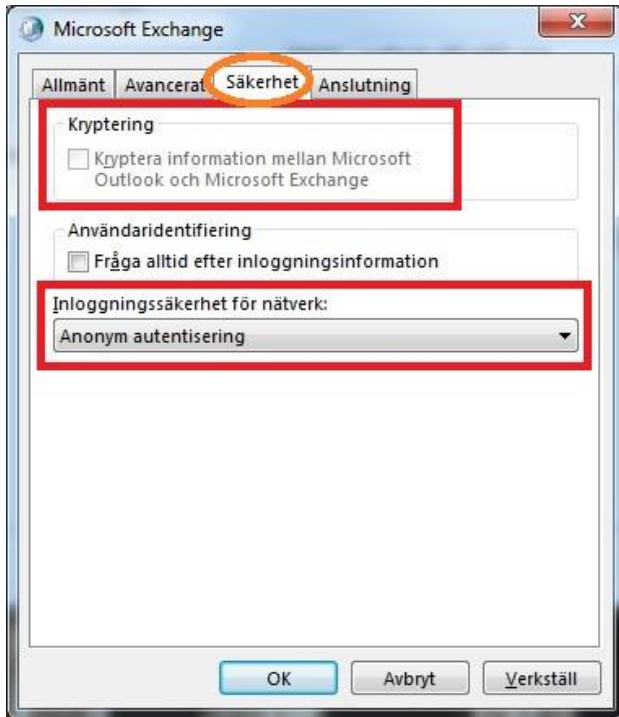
Microsoft Exchange

Allmänt Avancerat Säkerhet Anslutning

Kryptering

Kryptera information mellan Microsoft Outlook och Microsoft Exchange

Användaridentifiering

Fråga alltid efter inloggningsinformation

Inloggningssäkerhet för nätverk:

Anonym autentisering

OK Avbryt Verkställ